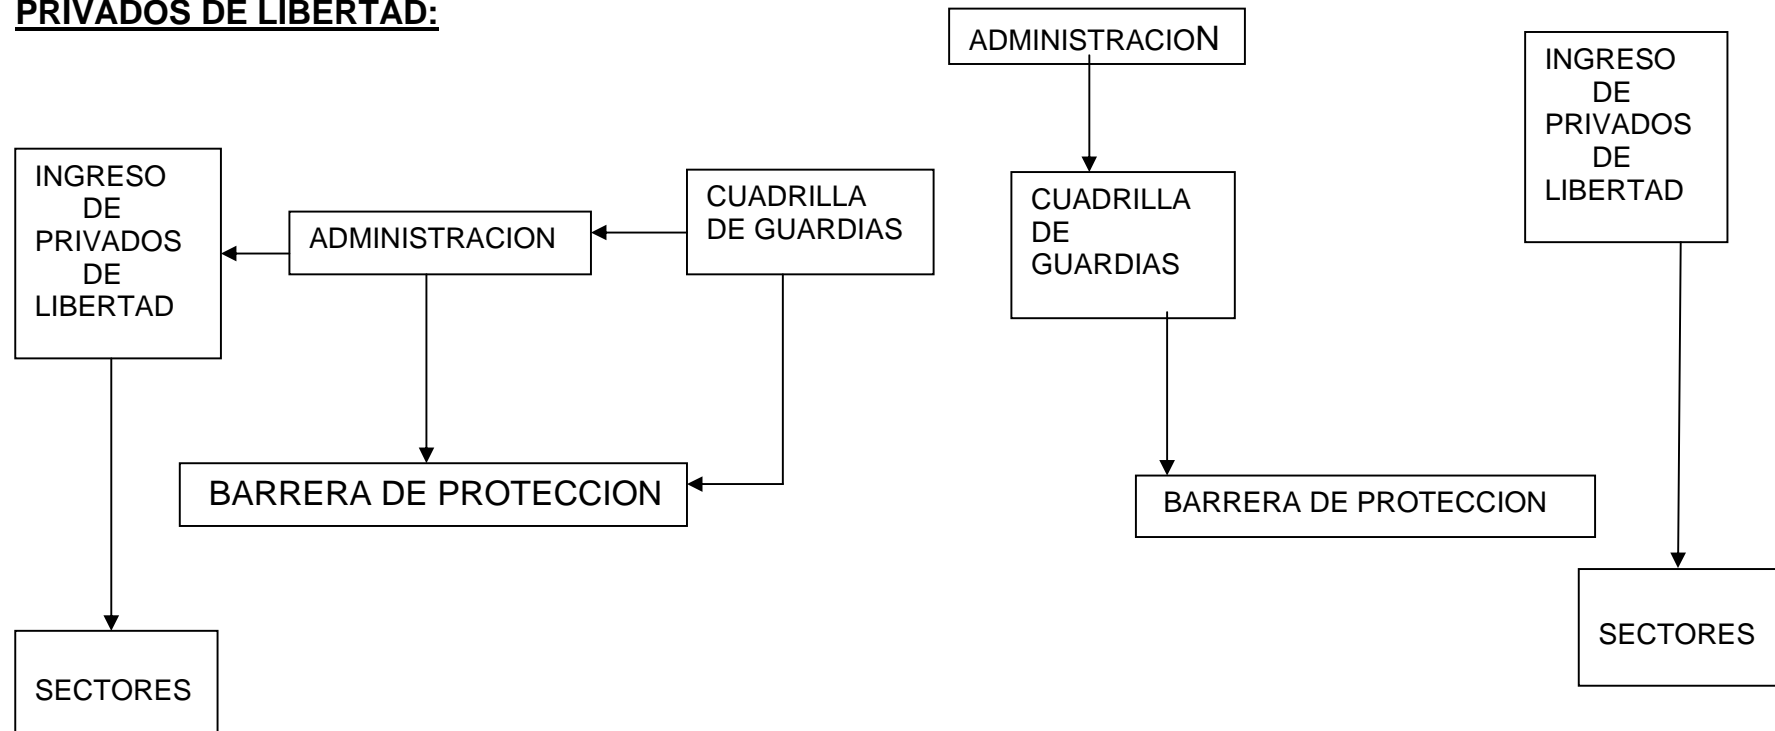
PRIVADOS DE LIBERTAD:

INGRESO DE PRIVADOS DE LIBERTAD

ADMINISTRACION

CUADRILLA DE GUARDIAS

BARRERA DE PROTECCION

SECTORES

ADMINISTRACION

CUADRILLA DE GUARDIAS

BARRERA DE PROTECCION

INGRESO DE PRIVADOS DE LIBERTAD

SECTORES